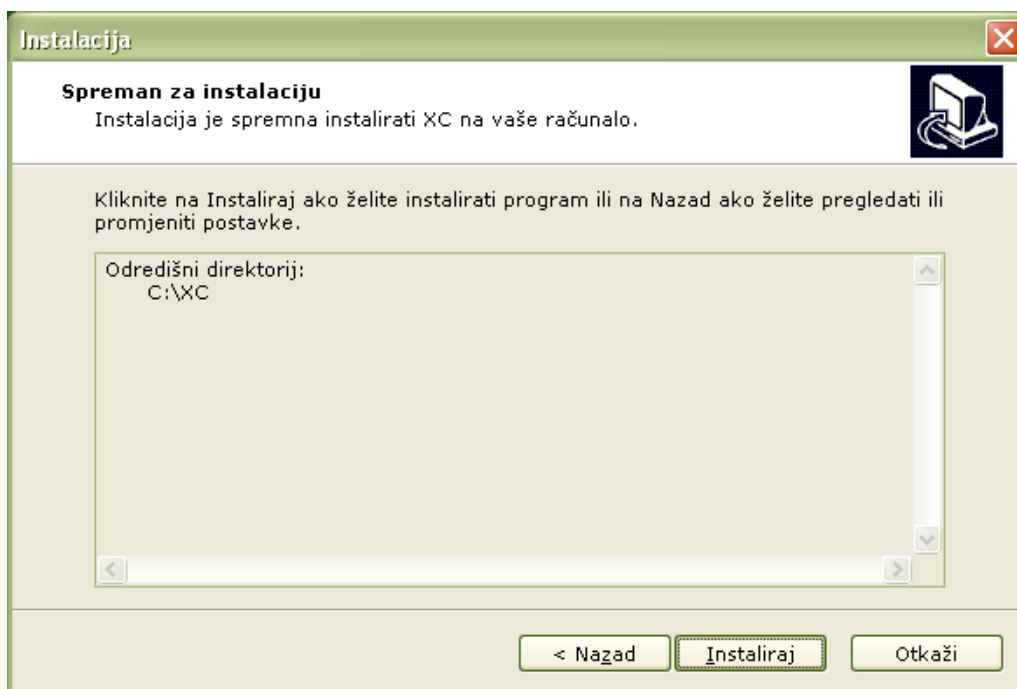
Instalacija

Spreman za instalaciju
Instalacija je spremna instalirati XC na vaše računalo.

Kliknite na Instaliraj ako želite instalirati program ili na Nazad ako želite pregledati ili promjeniti postavke.

Odredišni direktorij:
C:\XC

< Nazad
Instaliraj
Otkaži